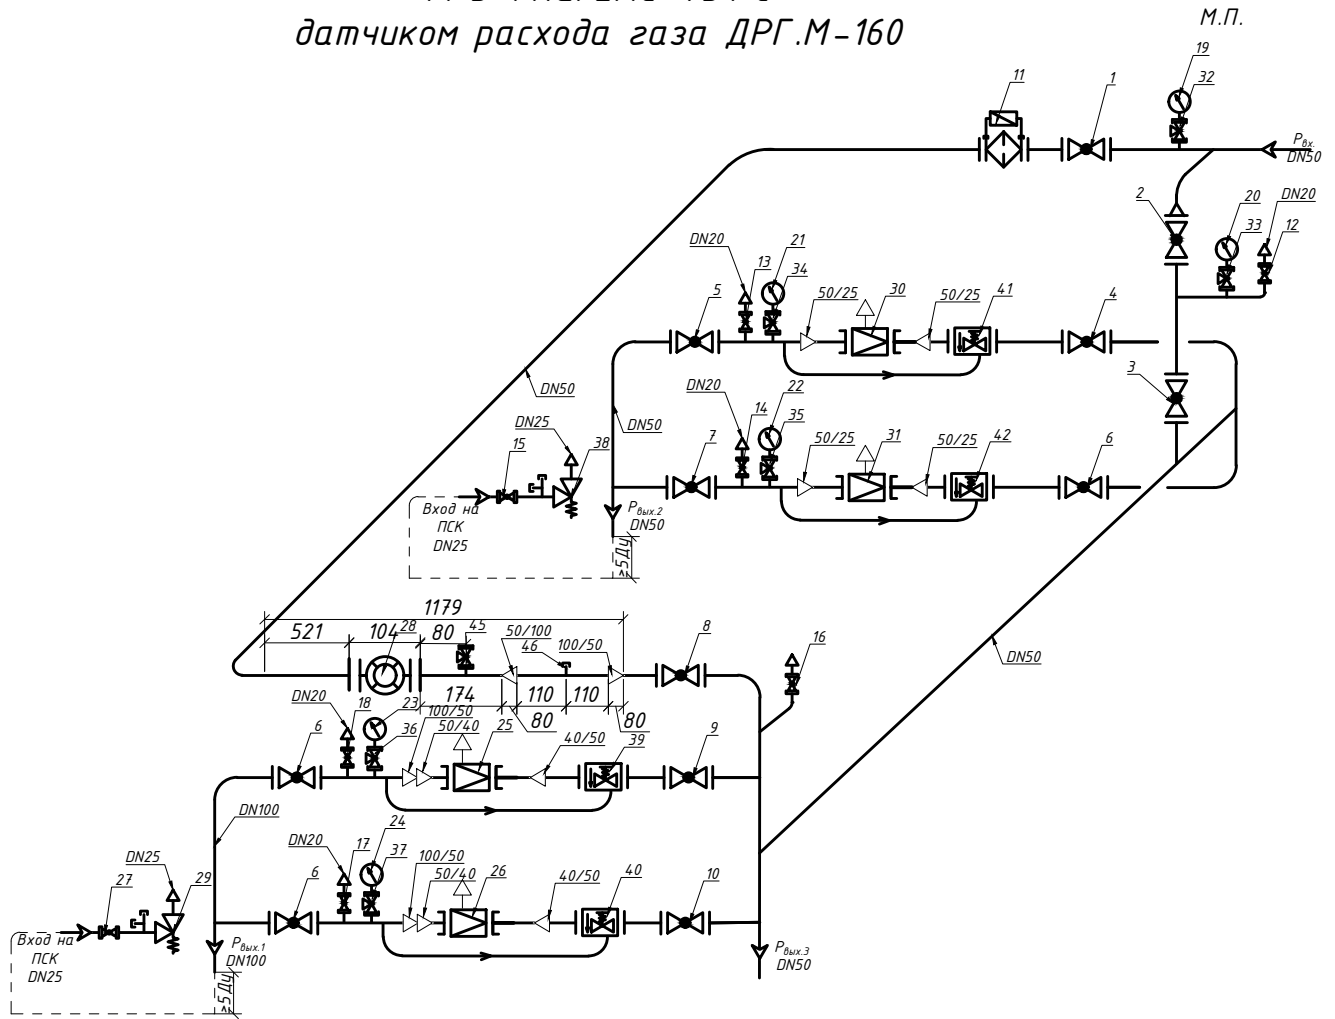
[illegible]
датчиком расхода газа ДРГ.М-160

М.П.

11
1
19
32
$P_{вх.}$
DN50
2
20
33
DN20
12
DN20
13
21
34
50/25
30
50/25
41
5
4
3
DN50
DN50
DN20
14
22
35
50/25
31
50/25
42
7
6
DN25
15
38
Вход на ПСК DN25
$P_{вых.2}$
DN50
5Ду
1179
521
104
28
80
45
50/100
46
100/50
8
16
DN50
174
110
110
80
80
DN20
18
23
100/50
36
50/40
25
40/50
39
9
6
DN100
DN20
17
24
37
100/50
50/40
26
40/50
40
10
DN25
27
29
6
Вход на ПСК DN25
$P_{вых.1}$
DN100
5Ду
$P_{вых.3}$
DN50